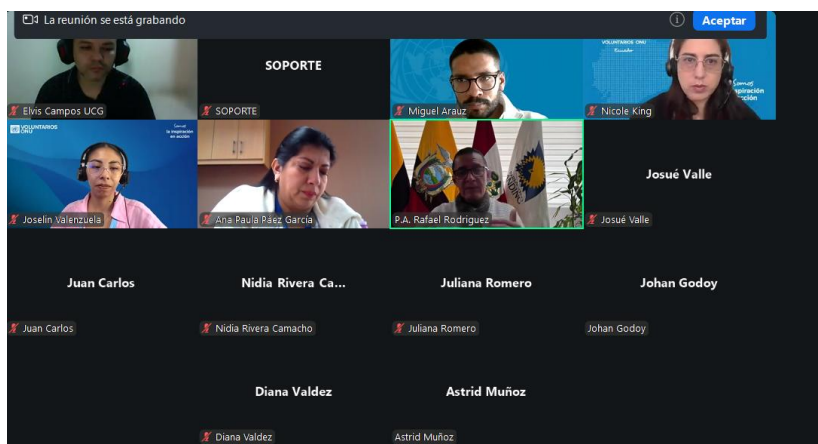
La reunión se está grabando
Aceptar

Elvis Campos UCG

SOPORTE
SOPORTE

Miguel Arauz

VOLUNTARIOS ONU
Ecuador
inspiración
acción
Nicole King

VOLUNTARIOS ONU
la inspiración en acción
Joselin Valenzuela

Ana Paula Páez García

P.A. Rafael Rodriguez

Josué Valle
Josué Valle

Juan Carlos
Juan Carlos

Nidia Rivera Ca...
Nidia Rivera Camacho

Juliana Romero
Juliana Romero

Johan Godoy
Johan Godoy

Diana Valdez
Diana Valdez

Astrid Muñoz
Astrid Muñoz